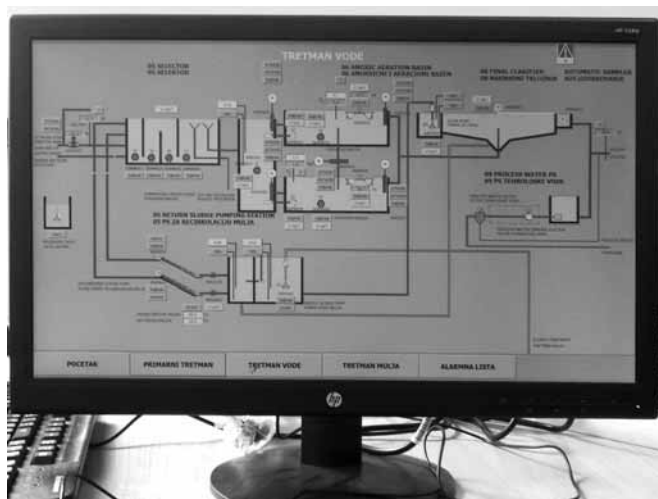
TRETMAN VODE

05 SELECTOR
05 SELEKTOR

06 ANOXIC AERATION BASIN
06 ANOKSICNI I AERACIONI BAZEN

08 FINAL CLARIFIER
08 NAKNADNI TALOZNIK

AUTOMATIC SAMPLER
AUT.UZORKOVANJE

05 RETURN SLUDGE PUMPING STATION
05 PS ZA RECIRKULACIJU MULJA

09 PROCESS WATER PS
09 PS TEHNOLOSKE VODE

POCETAK
PRIMARNI TRETMAN
TRETMAN VODE
TRETMAN MULJA
ALARMNA LISTA

hp